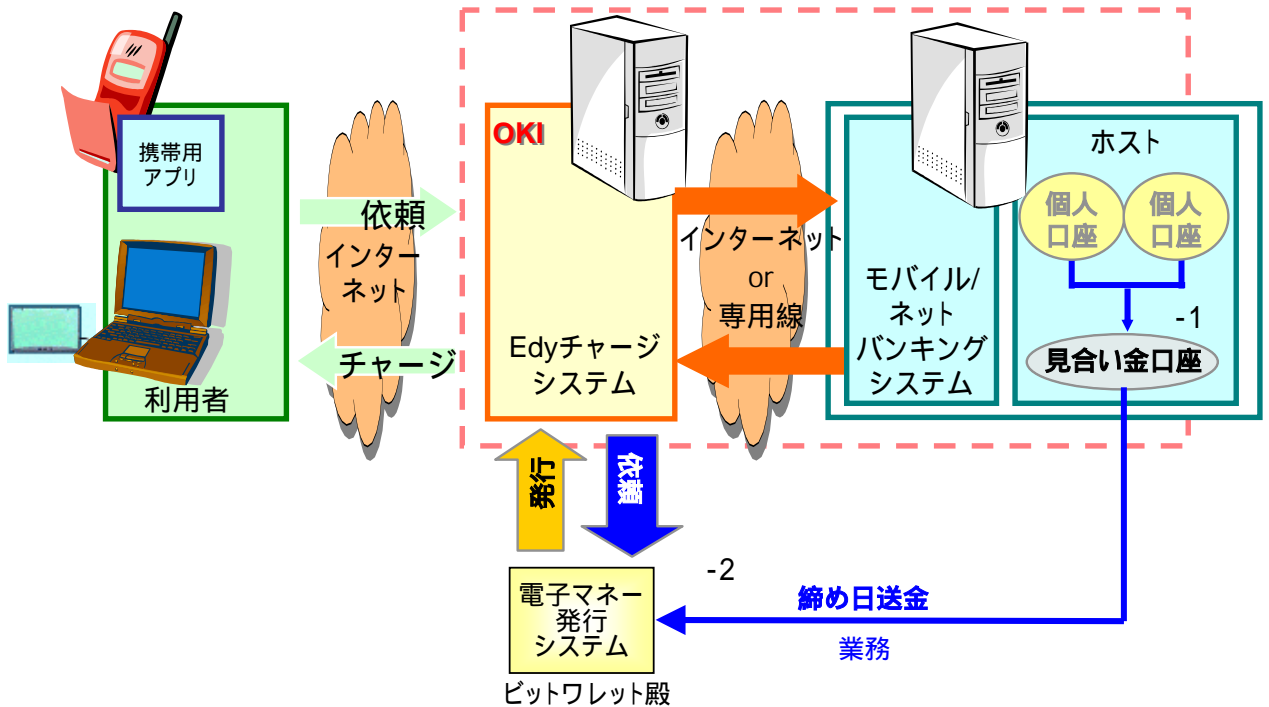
携帯用
アプリ

利用者

依頼

インター
ネット

チャージ

OKI

Edyチャージ
システム

インターネット
or
専用線

モバイル/
ネット
バンキング
システム

ホスト

個人
口座

個人
口座

-1

見合い金口座

発行

依頼

-2

締め日送金

業務

電子マネー
発行
システム

ビットワレット殿